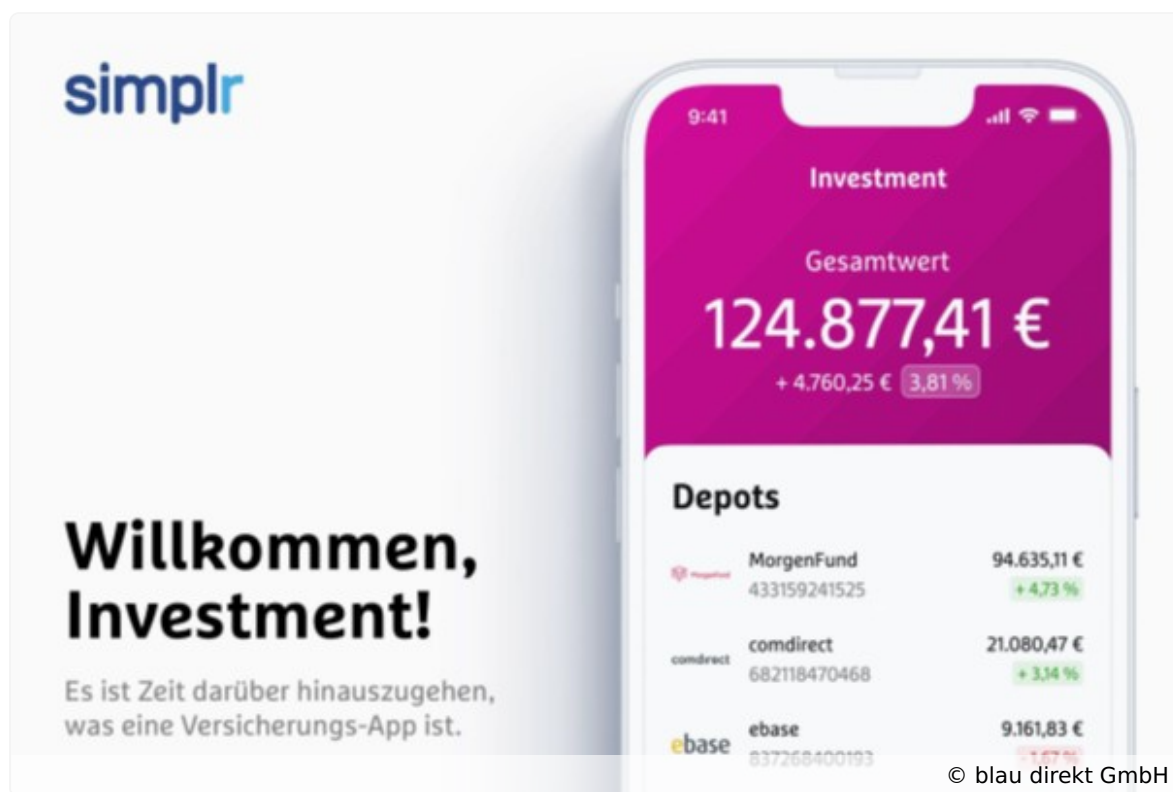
simplr

Willkommen, Investment!

Es ist Zeit darüber hinauszugehen, was eine Versicherungs-App ist.

9:41

Investment

Gesamtwert

124.877,41 €

+ 4.760,25 € 3,81 %

Depots

MorgenFund
433159241525
94.635,11 €
+ 4,73 %

comdirect
comdirect
682118470468
21.080,47 €
+ 3,14 %

ebase
ebase
837268400193
9.161,83 €
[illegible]

© blau direkt GmbH